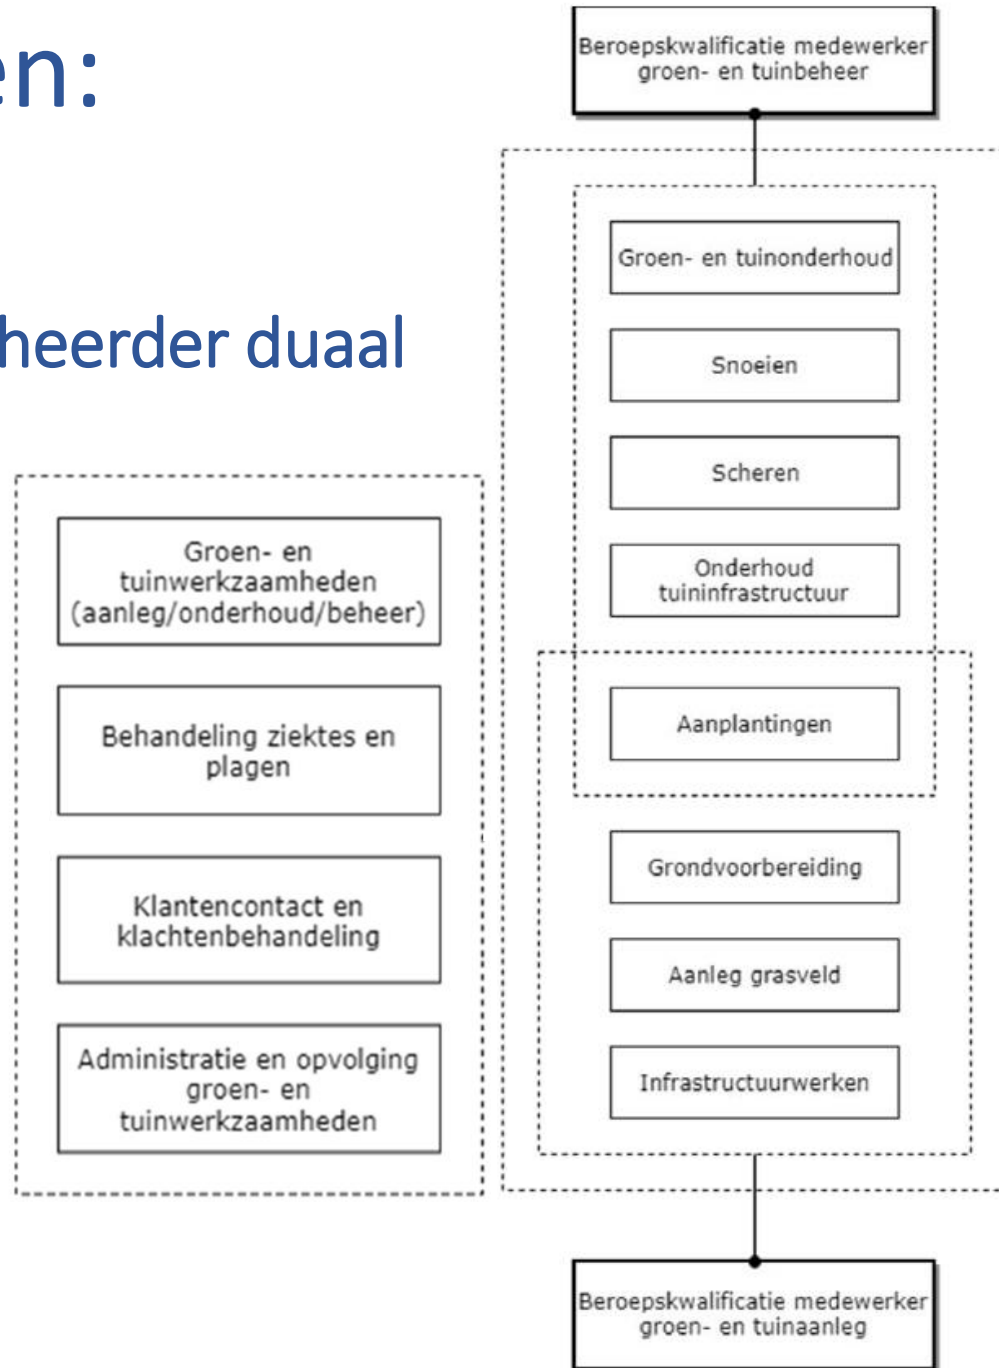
en:

heerder duaal

Beroepskwalificatie medewerker groen- en tuinbeheer

Groen- en tuinonderhoud

Snoeien

Scheren

Onderhoud tuininfrastructuur

Aanplantingen

Grondvoorbereiding

Aanleg grasveld

Infrastructuurwerken

Beroepskwalificatie medewerker groen- en tuinaanleg

Groen- en tuinwerkzaamheden (aanleg/onderhoud/beheer)

Behandeling ziektes en plagen

Klantencontact en klachtenbehandeling

Administratie en opvolging groen- en tuinwerkzaamheden